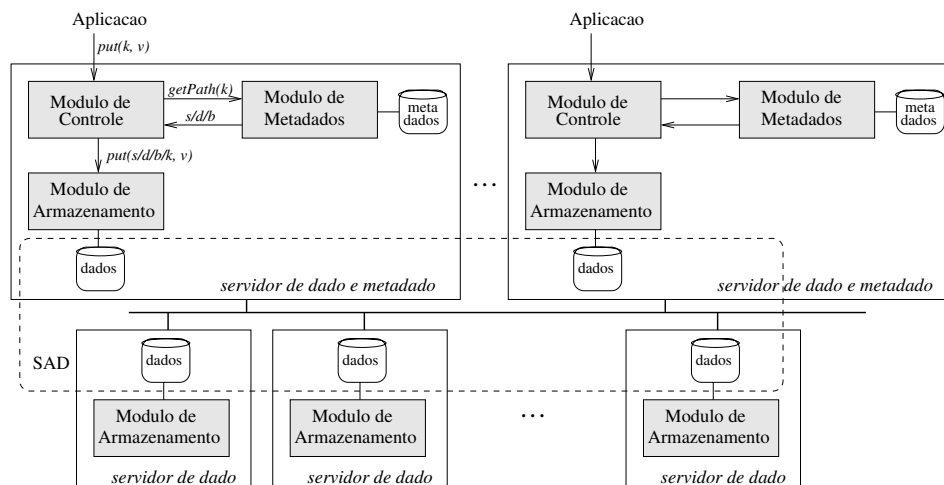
Aplicacao

put(k, v)

Modulo de Controle

getPath(k)

s/d/b

Modulo de Metadados

meta dados

put(s/d/b/k, v)

Modulo de Armazenamento

dados

servidor de dado e metadado

...

Aplicacao

Modulo de Controle

Modulo de Metadados

meta dados

Modulo de Armazenamento

dados

servidor de dado e metadado

SAD

dados

Modulo de Armazenamento

servidor de dado

dados

Modulo de Armazenamento

servidor de dado

...

dados

Modulo de Armazenamento

servidor de dado